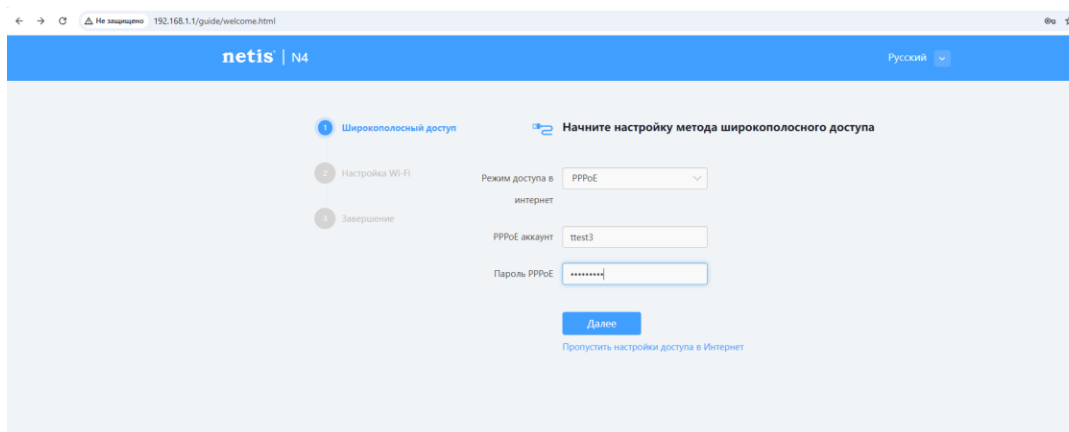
Не защищено 192.168.1.1/guide/welcome.html

netis | N4

Русский

1 Широкополосный доступ

2 Настройка Wi-Fi

3 Завершение

Начните настройку метода широкополосного доступа

Режим доступа в интернет PPPoE

PPPoE аккаунт ttest3

Пароль PPPoE •••••••••

Далее

Пропустить настройки доступа в Интернет